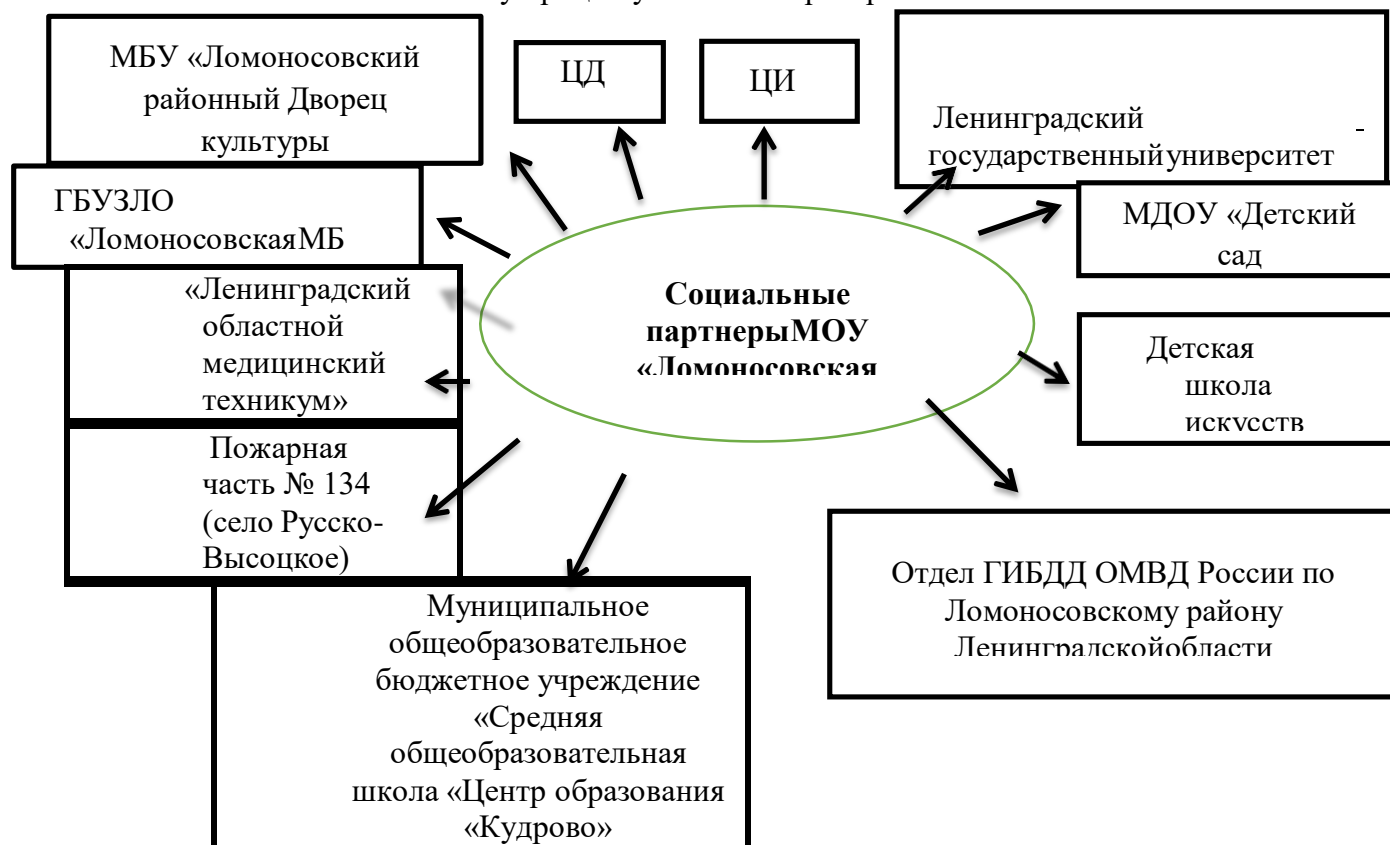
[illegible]

МБУ «Ломоносовский районный Дворец культуры

ЦД

ЦИ

Ленинградский государственныйуниверситет

ГБУЗЛО «ЛомоносовскаяМБ

МДОУ «Детский сад

«Ленинградский областной медицинский техникум»

**Социальные партнерыМОУ «Ломоносовская**

Детская школа искусств

Пожарная часть № 134 (село Русско-Высоцкое)

Отдел ГИБДД ОМВД России по Ломоносовскому району Ленинградскойобласти

Муниципальное общеобразовательное бюджетное учреждение «Средняя общеобразовательная школа «Центр образования «Кудрово»